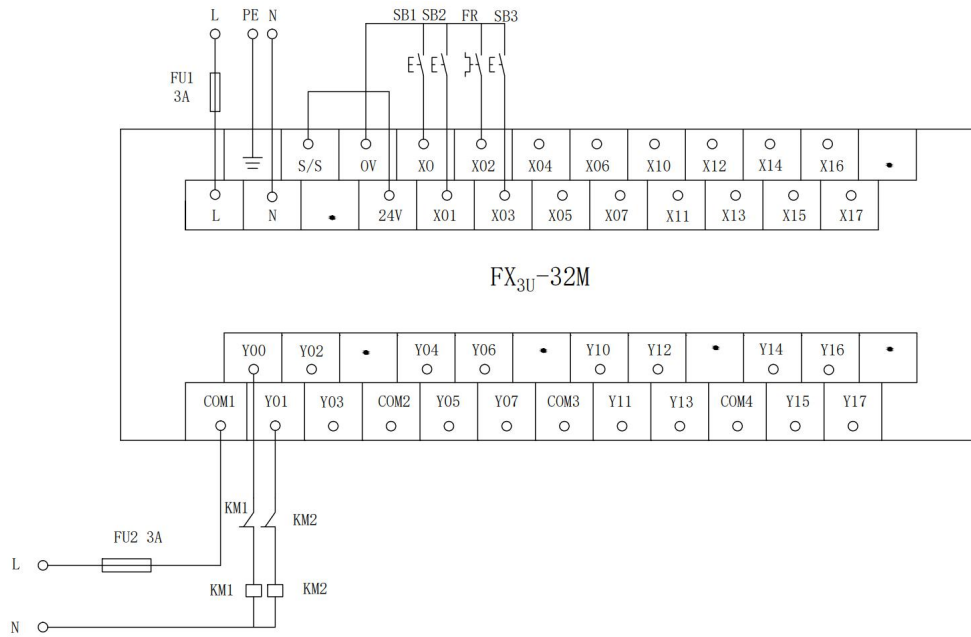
L PE N

SB1 SB2 FR SB3

FU1
3A

S/S
0V
X0
X02
X04
X06
X10
X12
X14
X16

L
N
24V
X01
X03
X05
X07
X11
X13
X15
X17

$FX_{3U}$-32M

Y00
Y02
Y04
Y06
Y10
Y12
Y14
Y16

COM1
Y01
Y03
COM2
Y05
Y07
COM3
Y11
Y13
COM4
Y15
Y17

KM1
KM2

L
FU2 3A

KM1
KM2

N